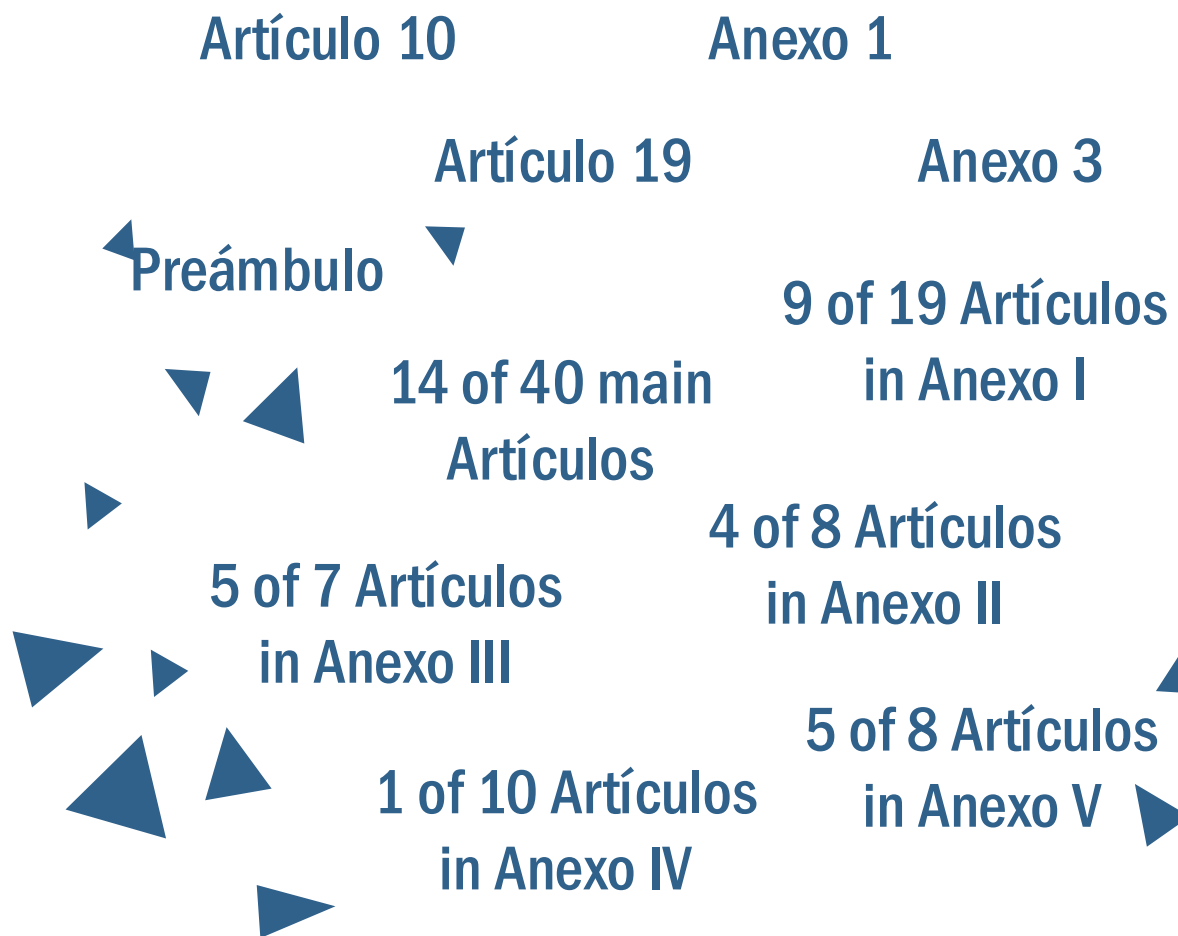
Artículo 10

Anexo 1

Artículo 19

Anexo 3

Preámbulo

9 of 19 Artículos in Anexo I

14 of 40 main Artículos

4 of 8 Artículos in Anexo II

5 of 7 Artículos in Anexo III

5 of 8 Artículos in Anexo V

1 of 10 Artículos in Anexo IV